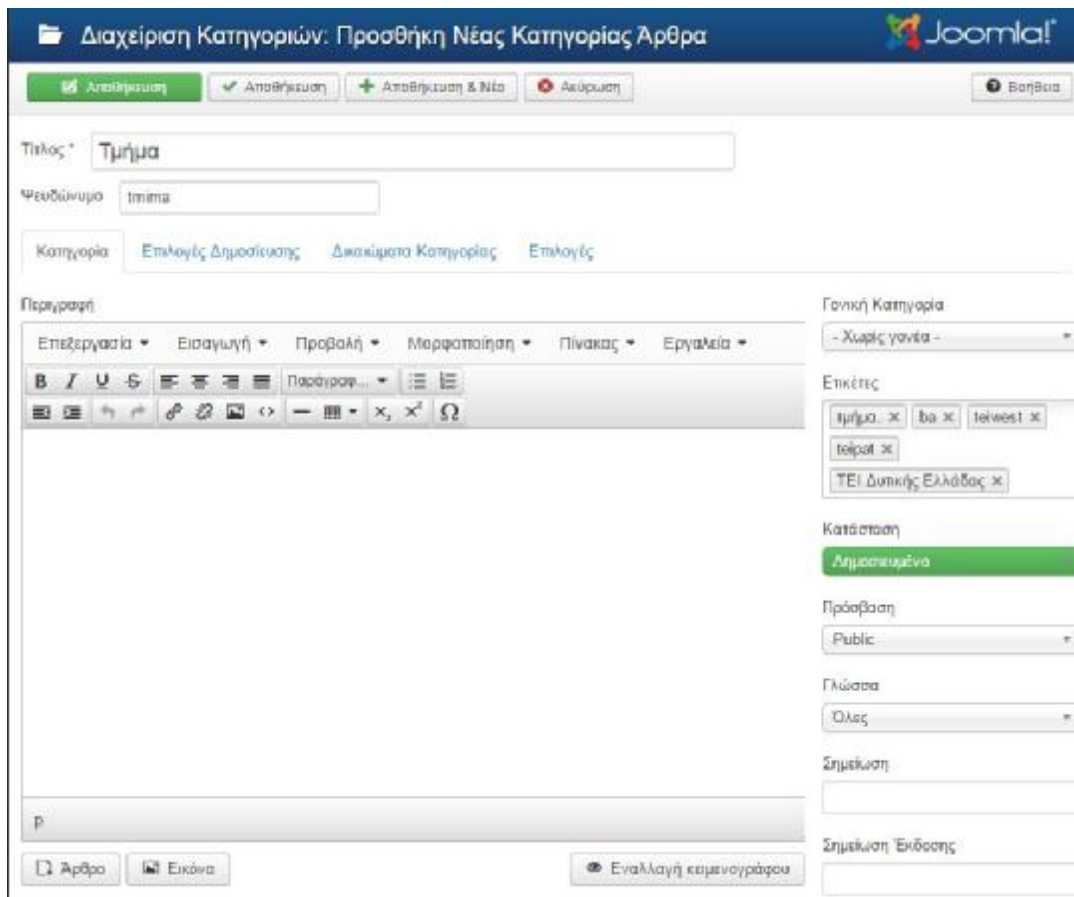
Διαχείριση Κατηγοριών: Προσθήκη Νέας Κατηγορίας Άρθρα

Joomla!

Αποθήκευση | Αποθήκευση | Αποθήκευση & Νέο | Ακύρωση | Βοήθεια

Τίτλος * Τμήμα

Ψευδώνυμο tmima

Κατηγορία | Επιλογές Δημοσίευσης | Δικαιώματα Κατηγορίας | Επιλογές

Περιγραφή

Επεξεργασία ▾ Εισαγωγή ▾ Προβολή ▾ Μορφοποίηση ▾ Πίνακας ▾ Εργαλεία ▾

B I U S Παράγραφ... ▾ $x_2$ $x^2$ Ω

p

Άρθρο | Εικόνα | Εναλλαγή κειμενογράφου

Γονική Κατηγορία
- Χωρίς γονέα -

Ετικέτες
τμήμα × ba × teiwest × teipat × ΤΕΙ Δυτικής Ελλάδας ×

Κατάσταση
Δημοσιευμένα

Πρόσβαση
Public

Γλώσσα
Όλες

Σημείωση

Σημείωση Έκδοσης